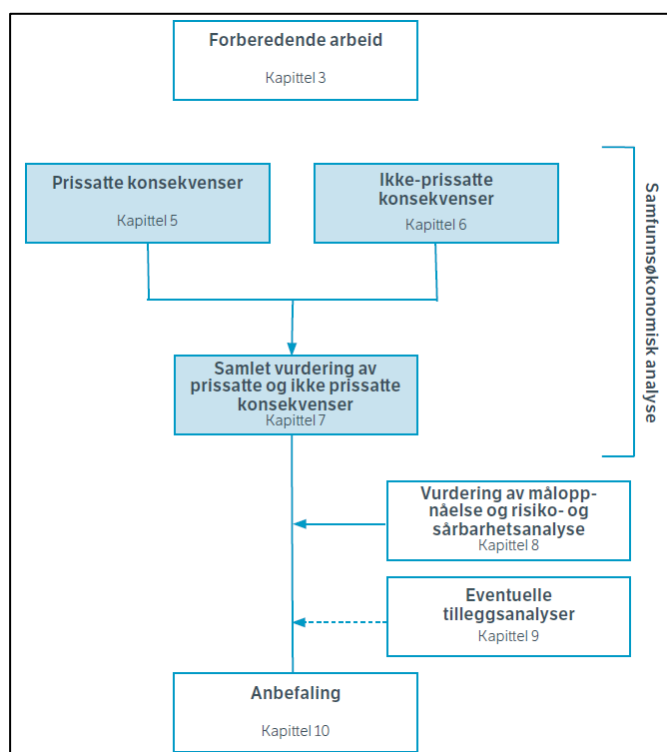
Forberedende arbeid
Kapittel 3

Prissatte konsekvenser
Kapittel 5

Ikke-prissatte konsekvenser
Kapittel 6

Samfunnsøkonomisk analyse

Samlet vurdering av prissatte og ikke prissatte konsekvenser
Kapittel 7

Vurdering av måloppnåelse og risiko- og sårbarhetsanalyse
Kapittel 8

Eventuelle tilleggsanalyser
Kapittel 9

Anbefaling
Kapittel 10